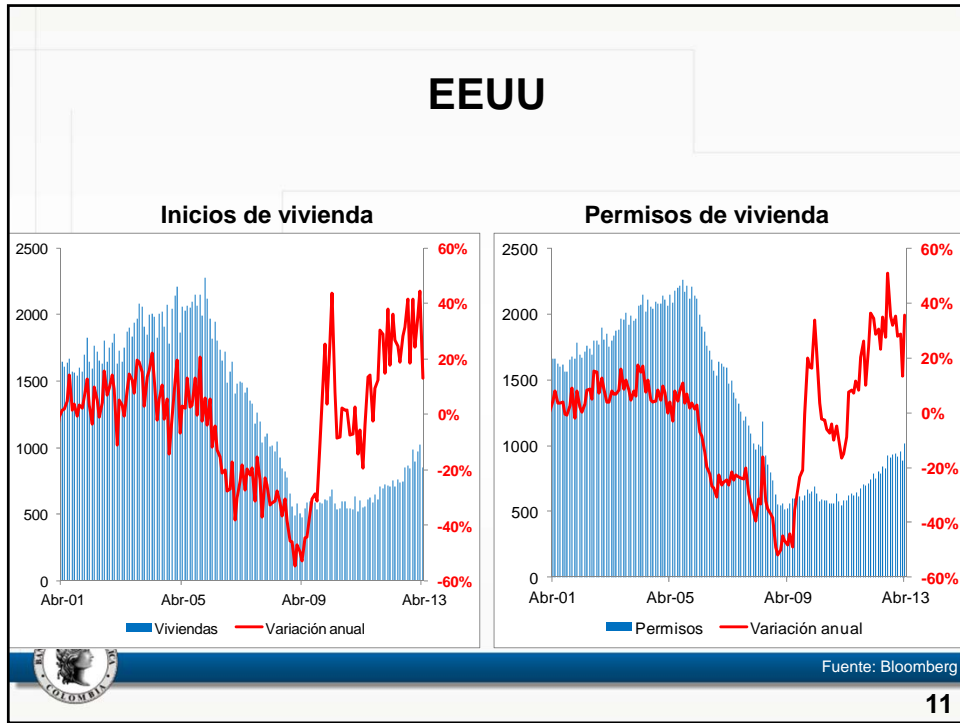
EEUU

Inicios de vivienda

2500
2000
1500
1000
500
0

60%
40%
20%
0%
-20%
-40%
-60%

Abr-01 Abr-05 Abr-09 Abr-13

Viviendas Variación anual

Permisos de vivienda

2500
2000
1500
1000
500
0

60%
40%
20%
0%
-20%
-40%
-60%

Abr-01 Abr-05 Abr-09 Abr-13

Permisos Variación anual

COLOMBIA

Fuente: Bloomberg

11